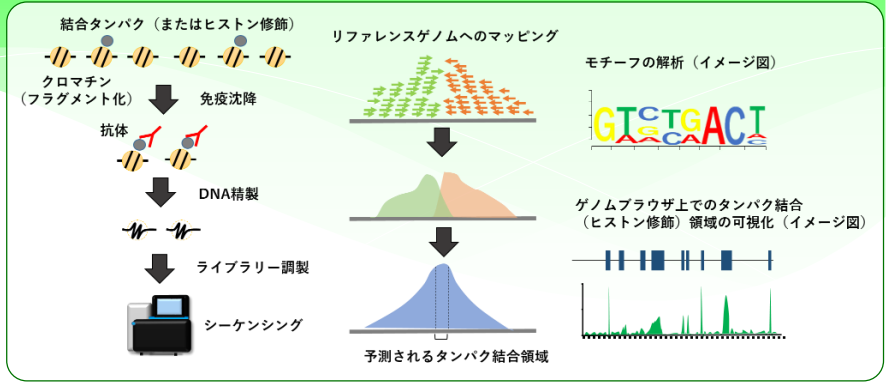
結合タンパク（またはヒストン修飾）

クロマチン（フラグメント化）

免疫沈降

抗体

DNA精製

ライブラリー調製

シーケンシング

リファレンスゲノムへのマッピング

予測されるタンパク結合領域

モチーフの解析（イメージ図）

GTCTGACT

ゲノムブラウザ上でのタンパク結合（ヒストン修飾）領域の可視化（イメージ図）